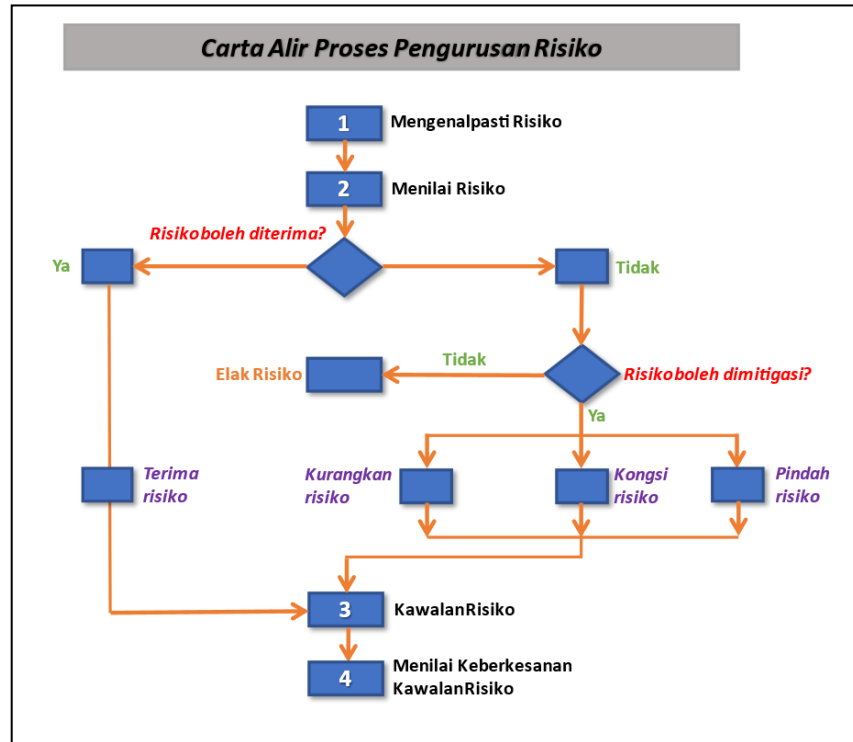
Carta Alir Proses Pengurusan Risiko

1 Mengenalpasti Risiko

2 Menilai Risiko

Risikoboleh diterima?

Ya

Tidak

Elak Risiko

Tidak

Risikoboleh dimitigasi?

Ya

Terima risiko

Kurangkan risiko

Kongsi risiko

Pindah risiko

3 KawalanRisiko

4 Menilai Keberkesanan KawalanRisiko